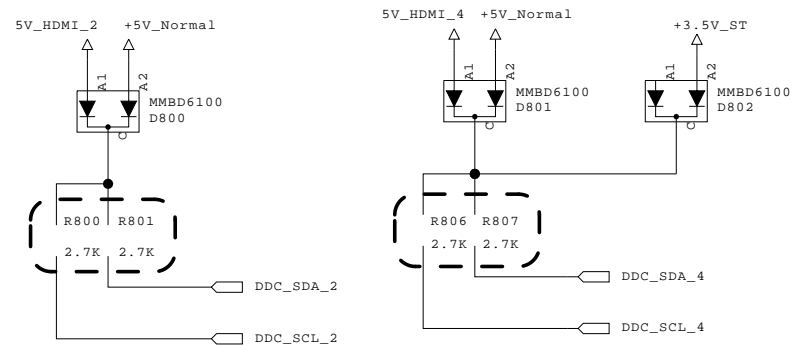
5V_HDMI_2 +5V_Normal

A1 A2

MMBD6100
D800

C

R800 R801

2.7K 2.7K

DDC_SDA_2

DDC_SCL_2

5V_HDMI_4 +5V_Normal

A1 A2

MMBD6100
D801

C

+3.5V_ST

A1 A2

MMBD6100
D802

C

R806 R807

2.7K 2.7K

DDC_SDA_4

DDC_SCL_4